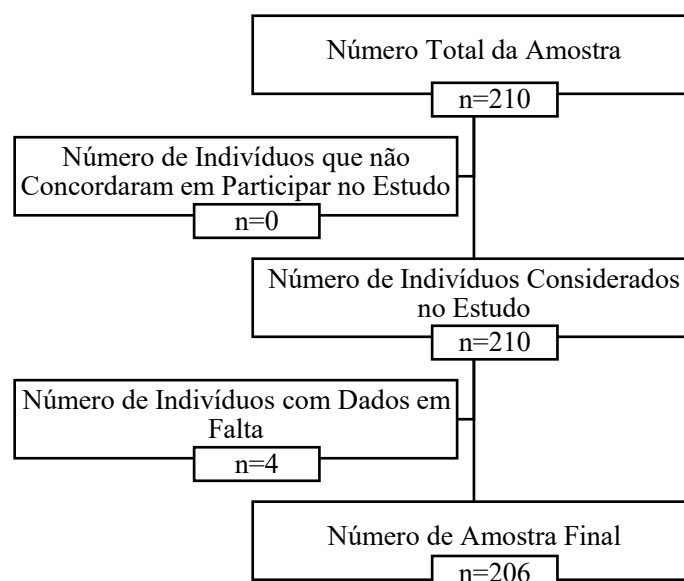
Número Total da Amostra

n=210

Número de Indivíduos que não Concordaram em Participar no Estudo

n=0

Número de Indivíduos Considerados no Estudo

n=210

Número de Indivíduos com Dados em Falta

n=4

Número de Amostra Final

n=206